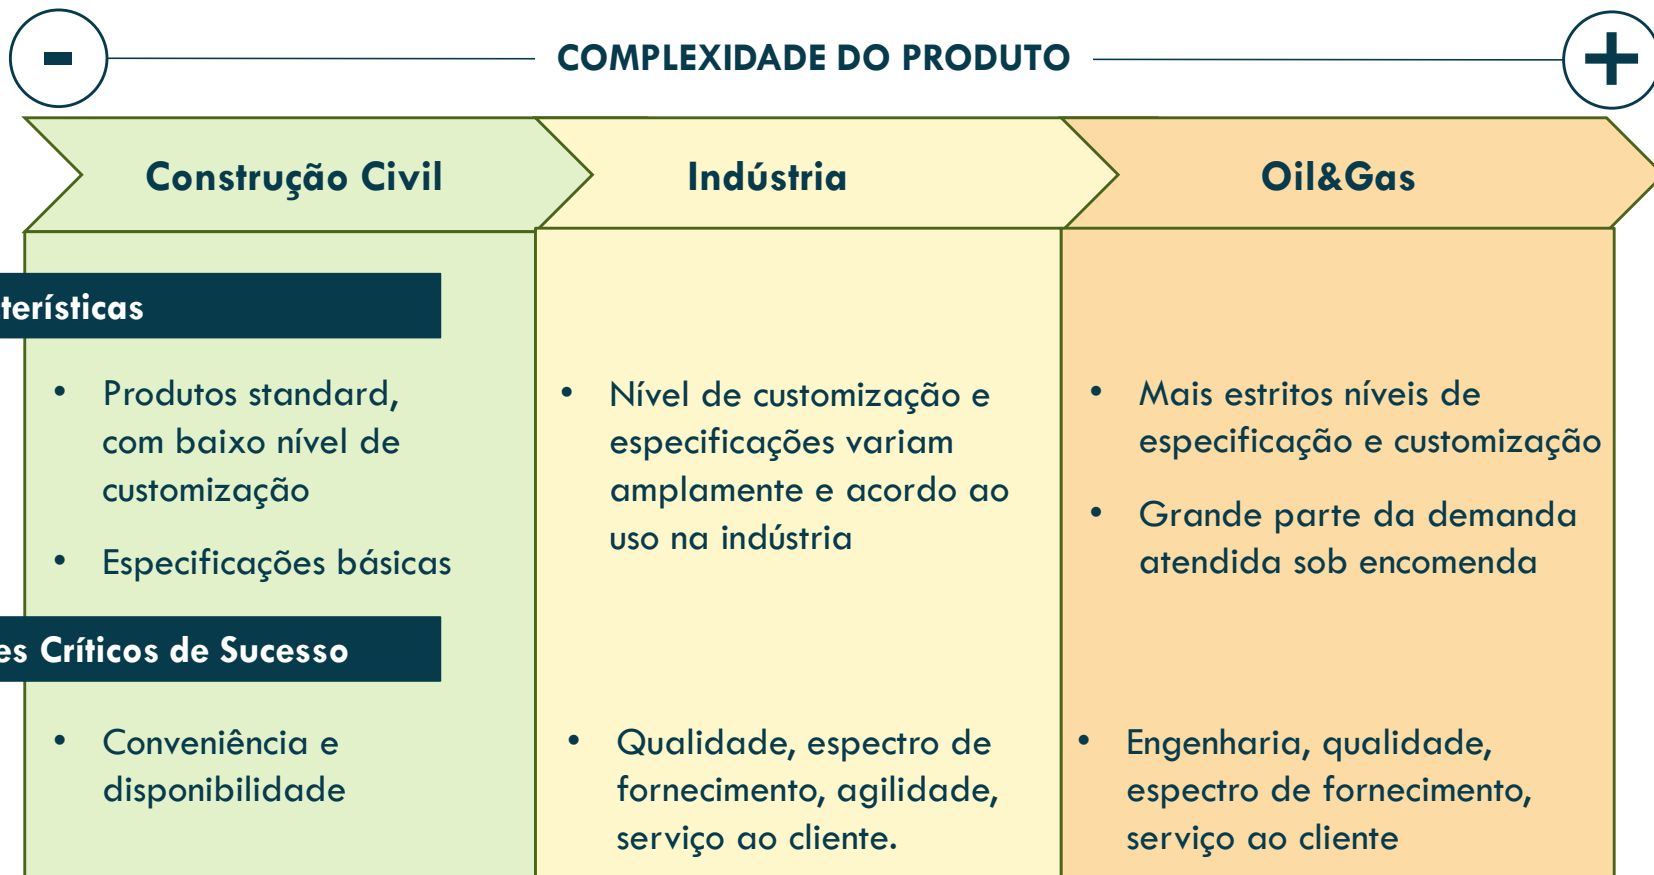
-

COMPLEXIDADE DO PRODUTO

+

Construção Civil

Indústria

Oil&Gas

terísticas

• Produtos standard, com baixo nível de customização

• Especificações básicas

• Nível de customização e especificações variam amplamente e acordo ao uso na indústria

• Mais estritos níveis de especificação e customização

• Grande parte da demanda atendida sob encomenda

es Críticos de Sucesso

• Conveniência e disponibilidade

• Qualidade, espectro de fornecimento, agilidade, serviço ao cliente.

• Engenharia, qualidade, espectro de fornecimento, serviço ao cliente